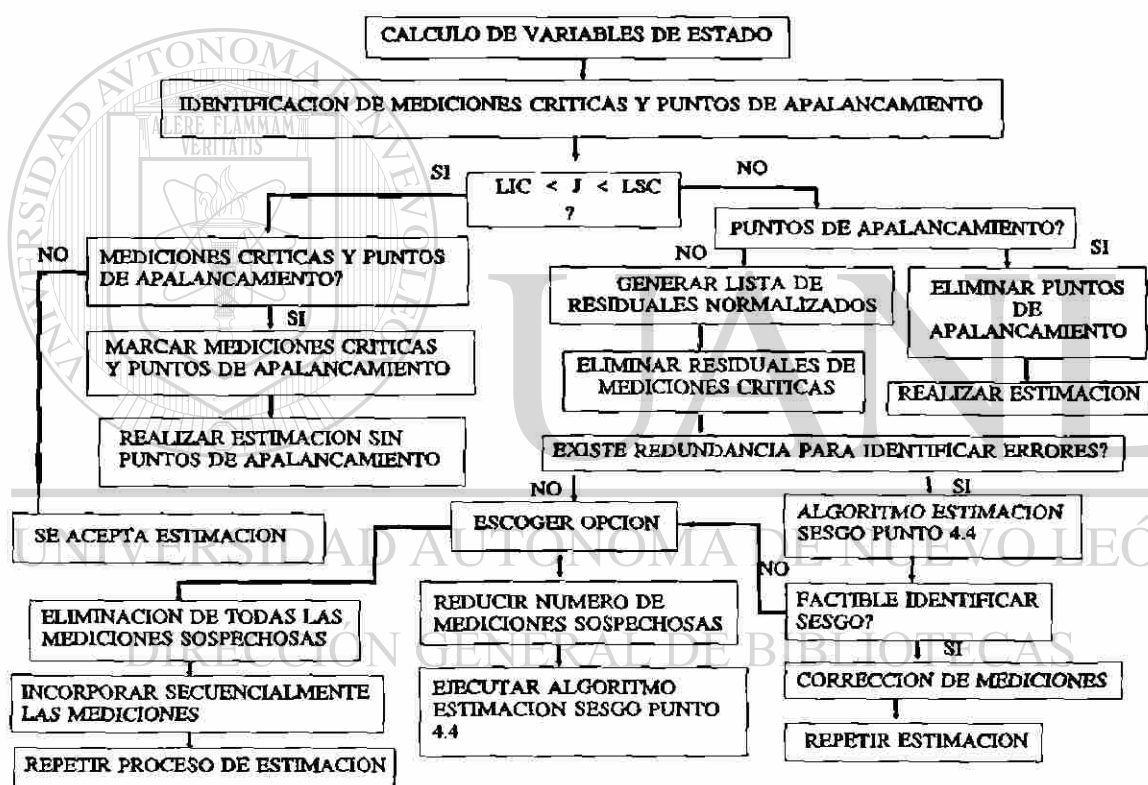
CALCULO DE VARIABLES DE ESTADO

IDENTIFICACION DE MEDICIONES CRITICAS Y PUNTOS DE APALANCAMIENTO

SI

NO

LIC < J < LSC ?

NO

MEDICIONES CRITICAS Y PUNTOS DE APALANCAMIENTO?

SI

MARCAR MEDICIONES CRITICAS Y PUNTOS DE APALANCAMIENTO

REALIZAR ESTIMACION SIN PUNTOS DE APALANCAMIENTO

PUNTOS DE APALANCAMIENTO?

NO

SI

GENERAR LISTA DE RESIDUALES NORMALIZADOS

ELIMINAR PUNTOS DE APALANCAMIENTO

ELIMINAR RESIDUALES DE MEDICIONES CRITICAS

REALIZAR ESTIMACION

EXISTE REDUNDANCIA PARA IDENTIFICAR ERRORES?

NO

SI

SE ACEPTA ESTIMACION

ESCOGER OPCION

ALGORITMO ESTIMACION SESGO PUNTO 4.4

NO

FACTIBLE IDENTIFICAR SESGO?

SI

ELIMINACION DE TODAS LAS MEDICIONES SOSPECHOSAS

INCORPORAR SECUENCIALMENTE LAS MEDICIONES

REPETIR PROCESO DE ESTIMACION

REDUCIR NUMERO DE MEDICIONES SOSPECHOSAS

EJECUTAR ALGORITMO ESTIMACION SESGO PUNTO 4.4

CORRECCION DE MEDICIONES

REPETIR ESTIMACION

UNIVERSIDAD AUTONOMA DE NUEVO LEÓ

DIRECCIÓN GENERAL DE BIBLIOTECAS

ALERE FLAMMAM VERITATIS

UANL